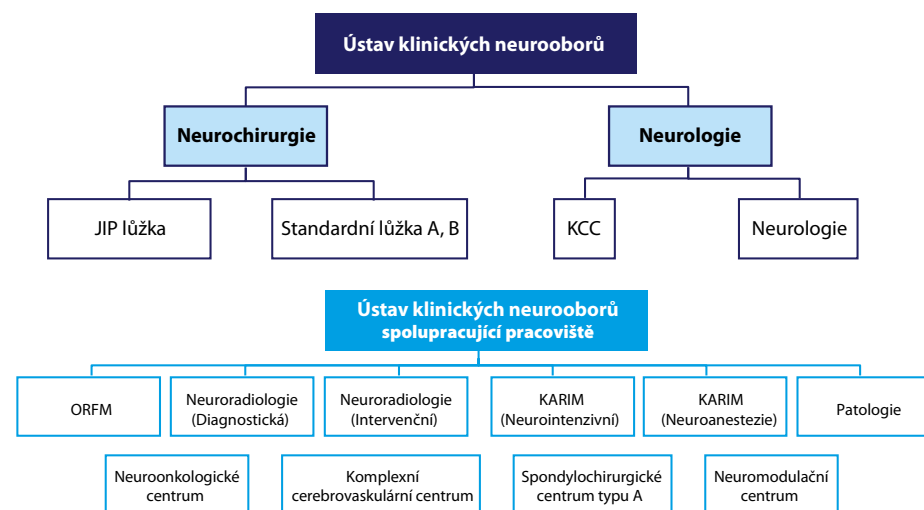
Ústav klinických neurooborů

Neurochirurgie

Neurologie

JIP lůžka

Standardní lůžka A, B

KCC

Neurologie

Ústav klinických neurooborů spolupracující pracoviště

ORFM

Neuroradiologie (Diagnostická)

Neuroradiologie (Intervenční)

KARIM (Neurointenzivní)

KARIM (Neuroanestezie)

Patologie

Neuroonkologické centrum

Komplexní cerebrovaskulární centrum

Spondylochirurgické centrum typu A

Neuromodulační centrum